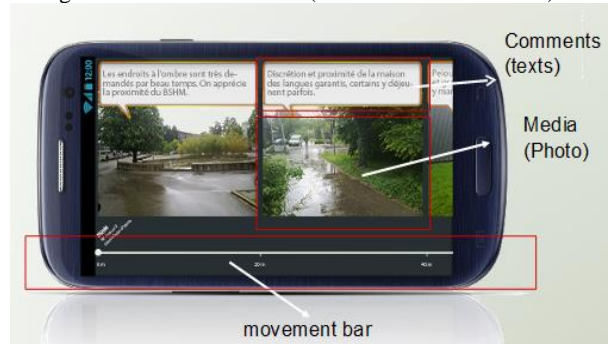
12:00

Les endroits à l'ombre sont très demandés par beau temps. On apprécie la proximité du BSHM.

Discrétion et proximité de la maison des langues garantis, certains y déjeunent parfois.

Comments (texts)

Media (Photo)

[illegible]

20m

40m

movement bar